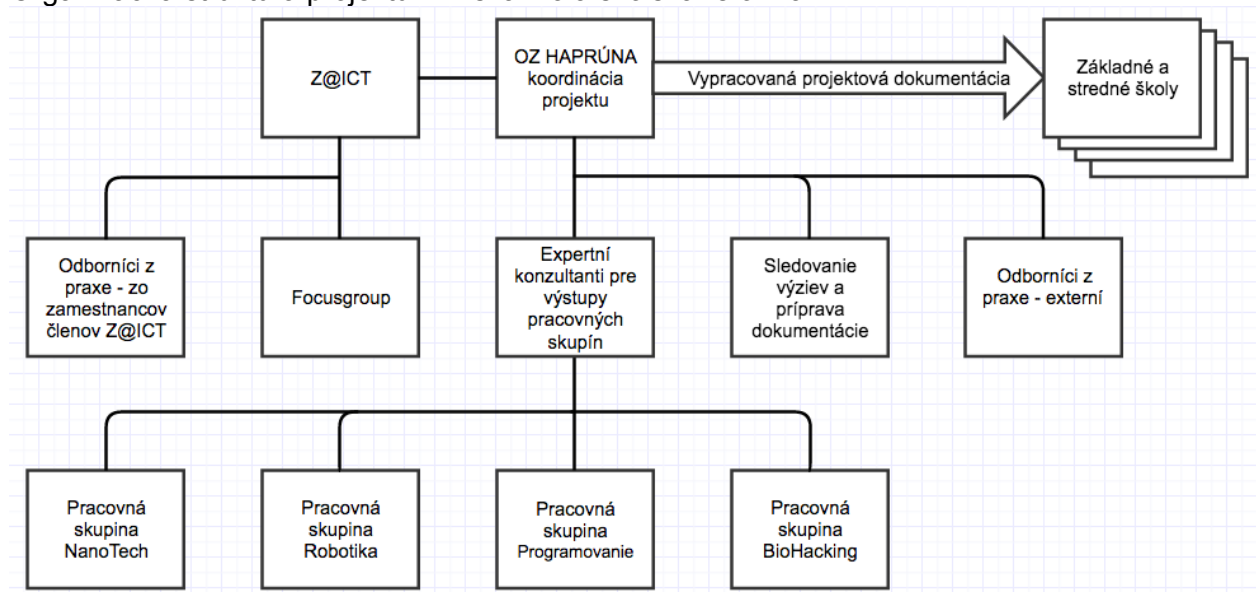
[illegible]

Z@ICT

OZ HAPRÚNA koordinácia projektu

Vypracovaná projektová dokumentácia

Základné a stredné školy

Odborníci z praxe - zo zamestnancov členov Z@ICT

Focusgroup

Expertní konzultanti pre výstupy pracovných skupín

Sledovanie výziev a príprava dokumentácie

Odborníci z praxe - externí

Pracovná skupina NanoTech

Pracovná skupina Robotika

Pracovná skupina Programovanie

Pracovná skupina BioHacking